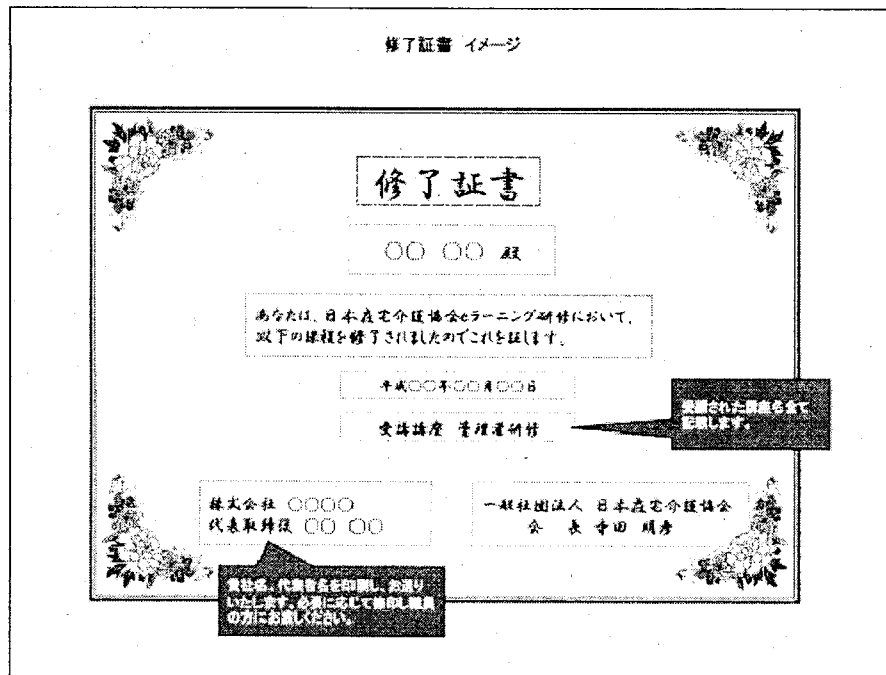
修了証書 イメージ

修了証書

○○ ○○ 殿

あなたは、日本在宅介護協会eラーニング研修において、以下の課程を修了されましたのでこれを証します。

平成○○年○○月○○日

受講講座 管理者研修

受講された講座名を全て記載します。

株式会社 ○○○○
代表取締役 ○○ ○○

一般社団法人 日本在宅介護協会
会 長 寺田 明彦

貴社名、代表者名を印刷し、お送りいたします。必要に応じて該当職員の方にお渡しください。